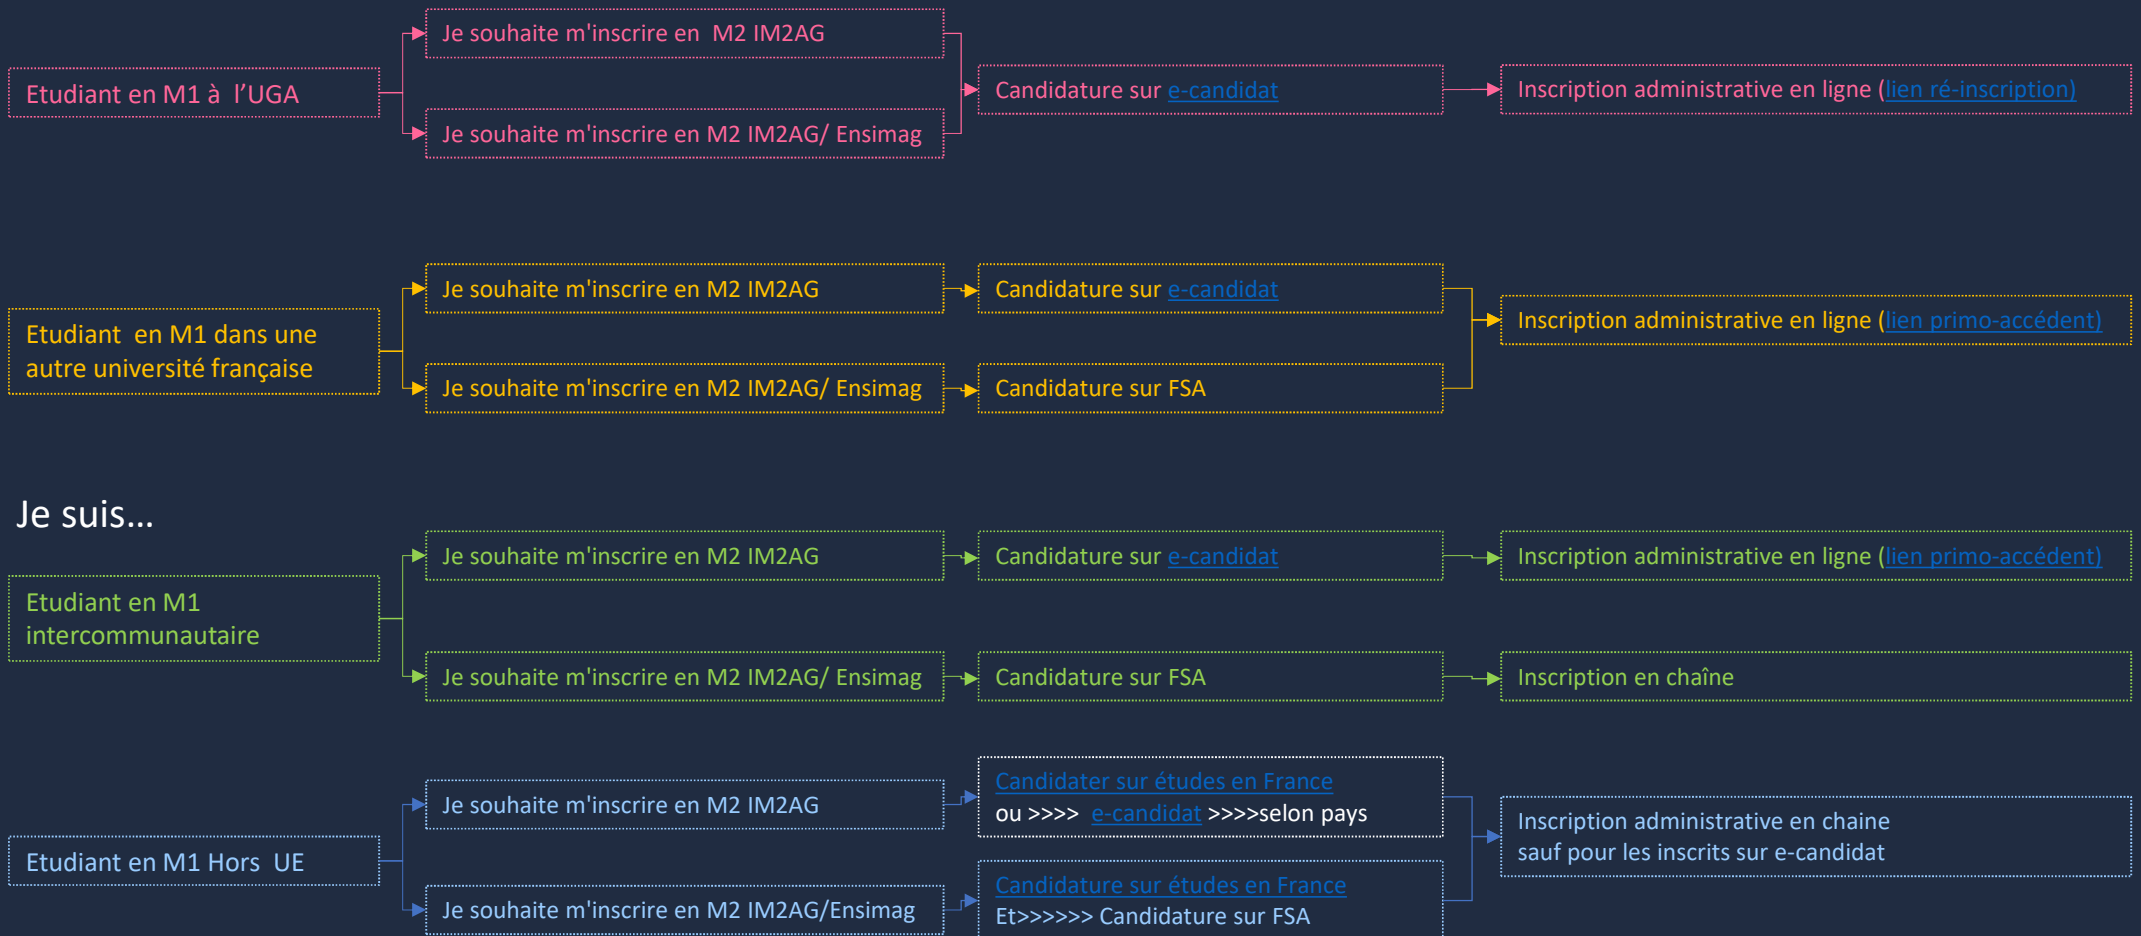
Je suis…

Etudiant en M1 à l'UGA

Je souhaite m'inscrire en M2 IM2AG

Je souhaite m'inscrire en M2 IM2AG/ Ensimag

Candidature sur e-candidat

Inscription administrative en ligne (lien ré-inscription)

Etudiant en M1 dans une autre université française

Je souhaite m'inscrire en M2 IM2AG

Candidature sur e-candidat

Je souhaite m'inscrire en M2 IM2AG/ Ensimag

Candidature sur FSA

Inscription administrative en ligne (lien primo-accédent)

Etudiant en M1 intercommunautaire

Je souhaite m'inscrire en M2 IM2AG

Candidature sur e-candidat

Inscription administrative en ligne (lien primo-accédent)

Je souhaite m'inscrire en M2 IM2AG/ Ensimag

Candidature sur FSA

Inscription en chaîne

Etudiant en M1 Hors UE

Je souhaite m'inscrire en M2 IM2AG

Candidater sur études en France
ou >>>> e-candidat >>>>selon pays

Je souhaite m'inscrire en M2 IM2AG/Ensimag

Candidature sur études en France
Et>>>>>> Candidature sur FSA

Inscription administrative en chaine sauf pour les inscrits sur e-candidat